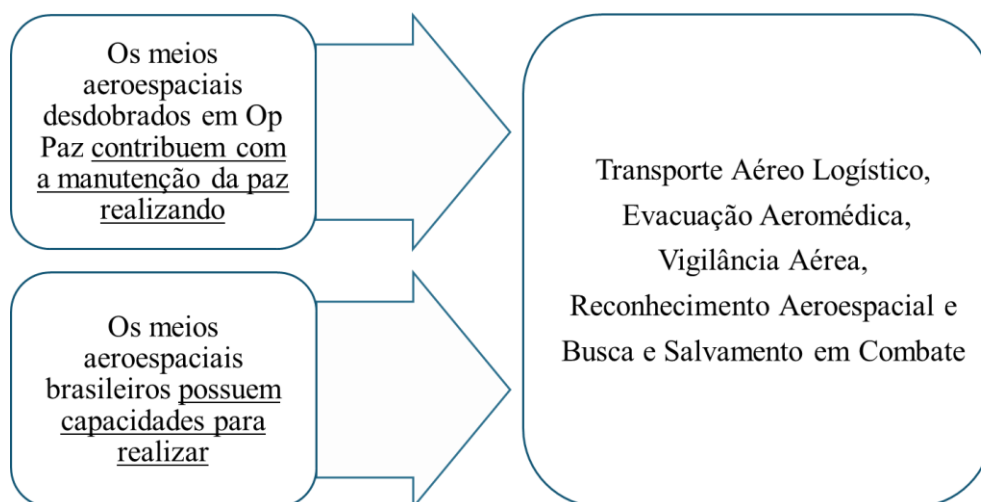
Os meios aeroespaciais desdobrados em Op Paz contribuem com a manutenção da paz realizando

Os meios aeroespaciais brasileiros possuem capacidades para realizar

Transporte Aéreo Logístico, Evacuação Aeromédica, Vigilância Aérea, Reconhecimento Aeroespacial e Busca e Salvamento em Combate